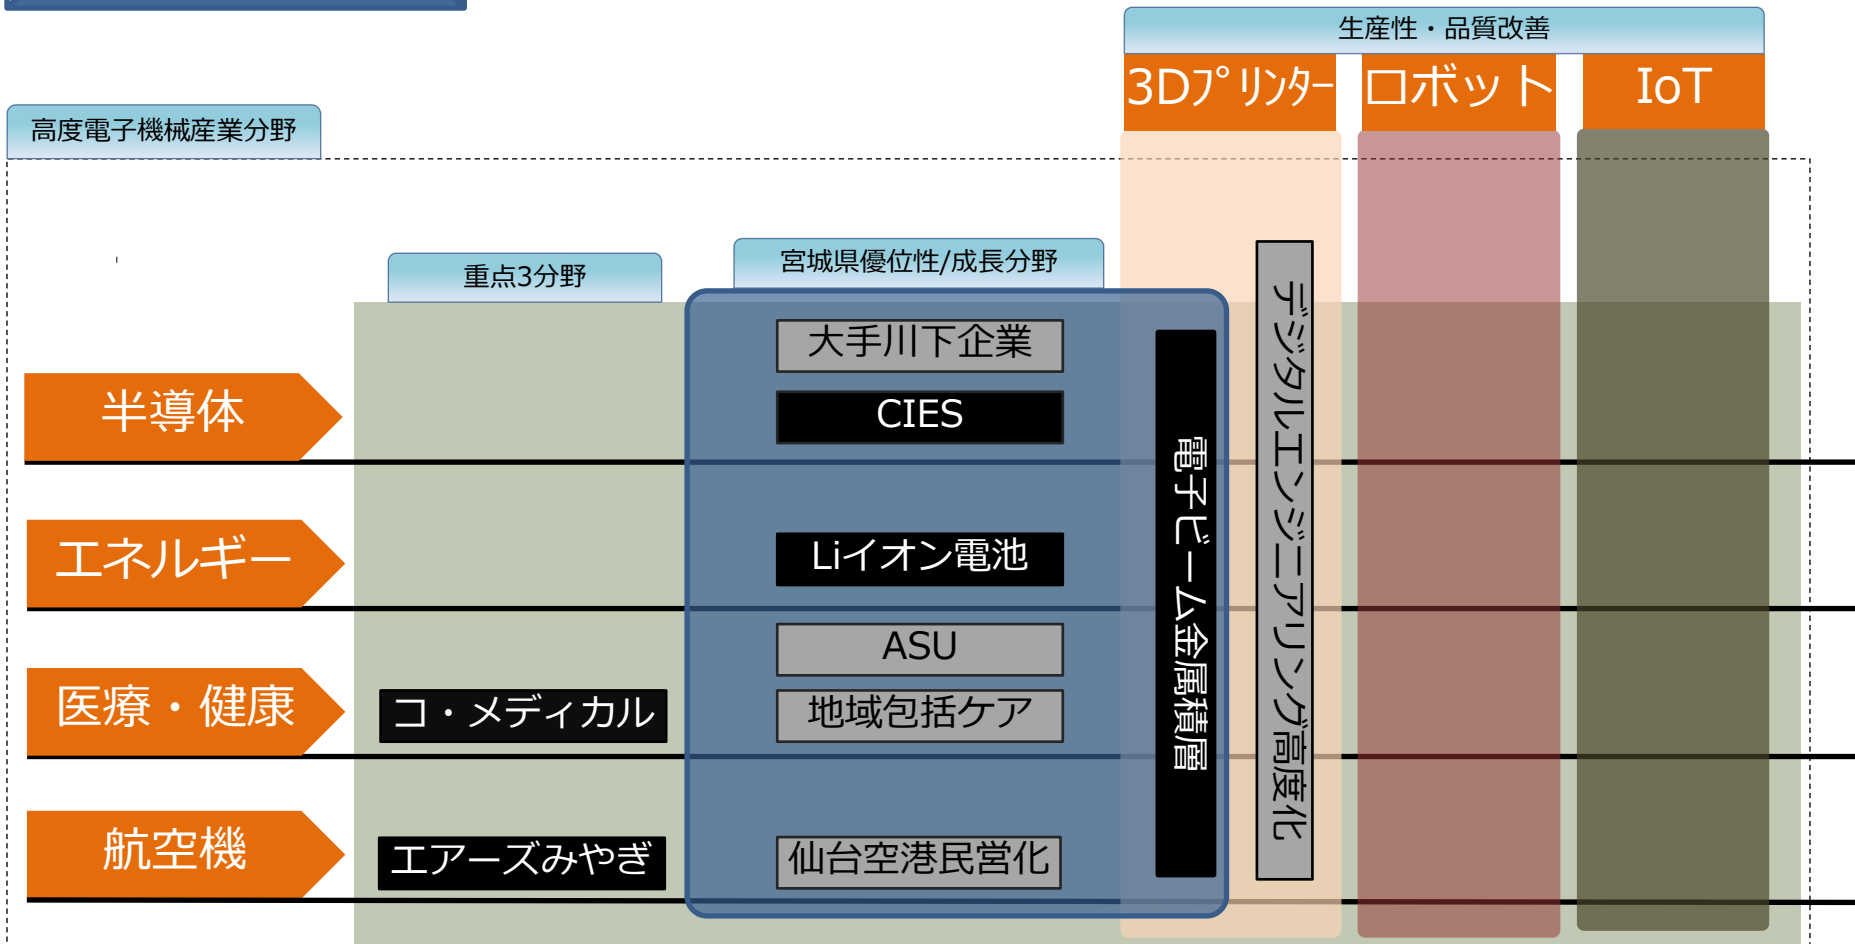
生産性・品質改善

3Dﾌﾟﾘﾝﾀｰ

ロボット

IoT

高度電子機械産業分野

重点3分野

宮城県優位性/成長分野

大手川下企業

CIES

半導体

エネルギー

Liイオン電池

ASU

医療・健康

コ・メディカル

地域包括ケア

航空機

エアーズみやぎ

仙台空港民営化

電子ビーム金属積層

デジタルエンジニアリング高度化